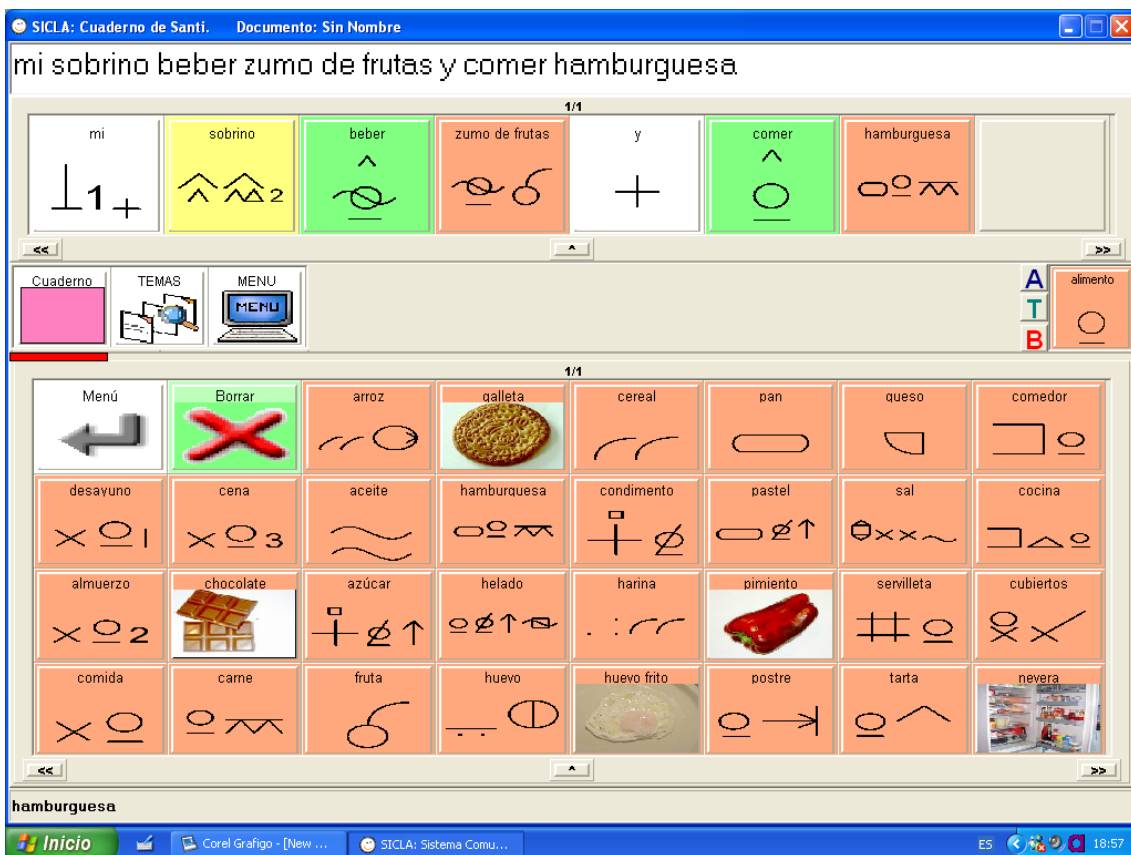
SICLA: Cuaderno de Santi. Documento: Sin Nombre

mi sobrino beber zumo de frutas y comer hamburguesa

1/1

mi $\perp 1_+$ | sobrino | beber | zumo de frutas | y | comer | hamburguesa

<< ^ >>

Cuaderno | TEMAS | MENU MENU

A T B | alimento

1/1

| Menú | Borrar | arroz | galleta | cereal | pan | queso | comedor |
|---|---|---|---|---|---|---|---|
| desayuno | cena | aceite | hamburguesa | condimento | pastel | sal | cocina |
| almuerzo | chocolate | azúcar | helado | harina | pimiento | servilleta | cubiertos |
| comida | carne | fruta | huevo | huevo frito | postre | tarta | nevera |

<< ^ >>

hamburguesa

Inicio | Corel Grafigo - [New ... | SICLA: Sistema Comu... | ES | 18:57